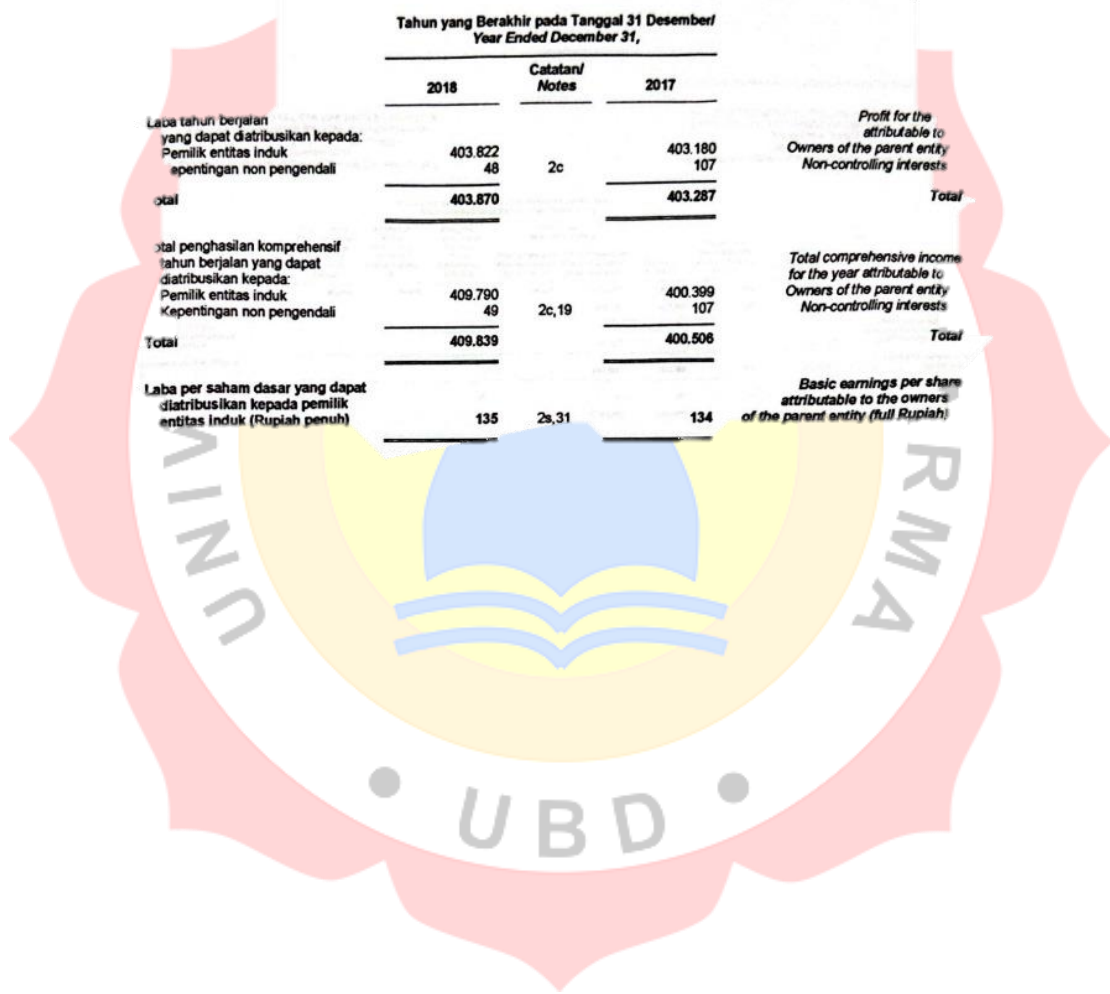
Tahun yang Berakhir pada Tanggal 31 Desember/
Year Ended December 31,

| | 2018 | Catatan/ Notes | 2017 | |
|---|---|---|---|---|
| Laba tahun berjalan yang dapat diatribusikan kepada: | | | | Profit for the attributable to |
| Pemilik entitas induk | 403.822 | | 403.180 | Owners of the parent entity |
| Kepentingan non pengendali | 48 | 2c | 107 | Non-controlling interests |
| otal | 403.870 | | 403.287 | Total |
| otal penghasilan komprehensif tahun berjalan yang dapat diatribusikan kepada: | | | | Total comprehensive income for the year attributable to |
| Pemilik entitas induk | 409.790 | | 400.399 | Owners of the parent entity |
| Kepentingan non pengendali | 49 | 2c,19 | 107 | Non-controlling interests |
| Total | 409.839 | | 400.506 | Total |
| Laba per saham dasar yang dapat diatribusikan kepada pemilik entitas induk (Rupiah penuh) | 135 | 2s,31 | 134 | Basic earnings per share attributable to the owners of the parent entity (full Rupiah) |

UNIVERSITAS BUDDHI DHARMA

UBD